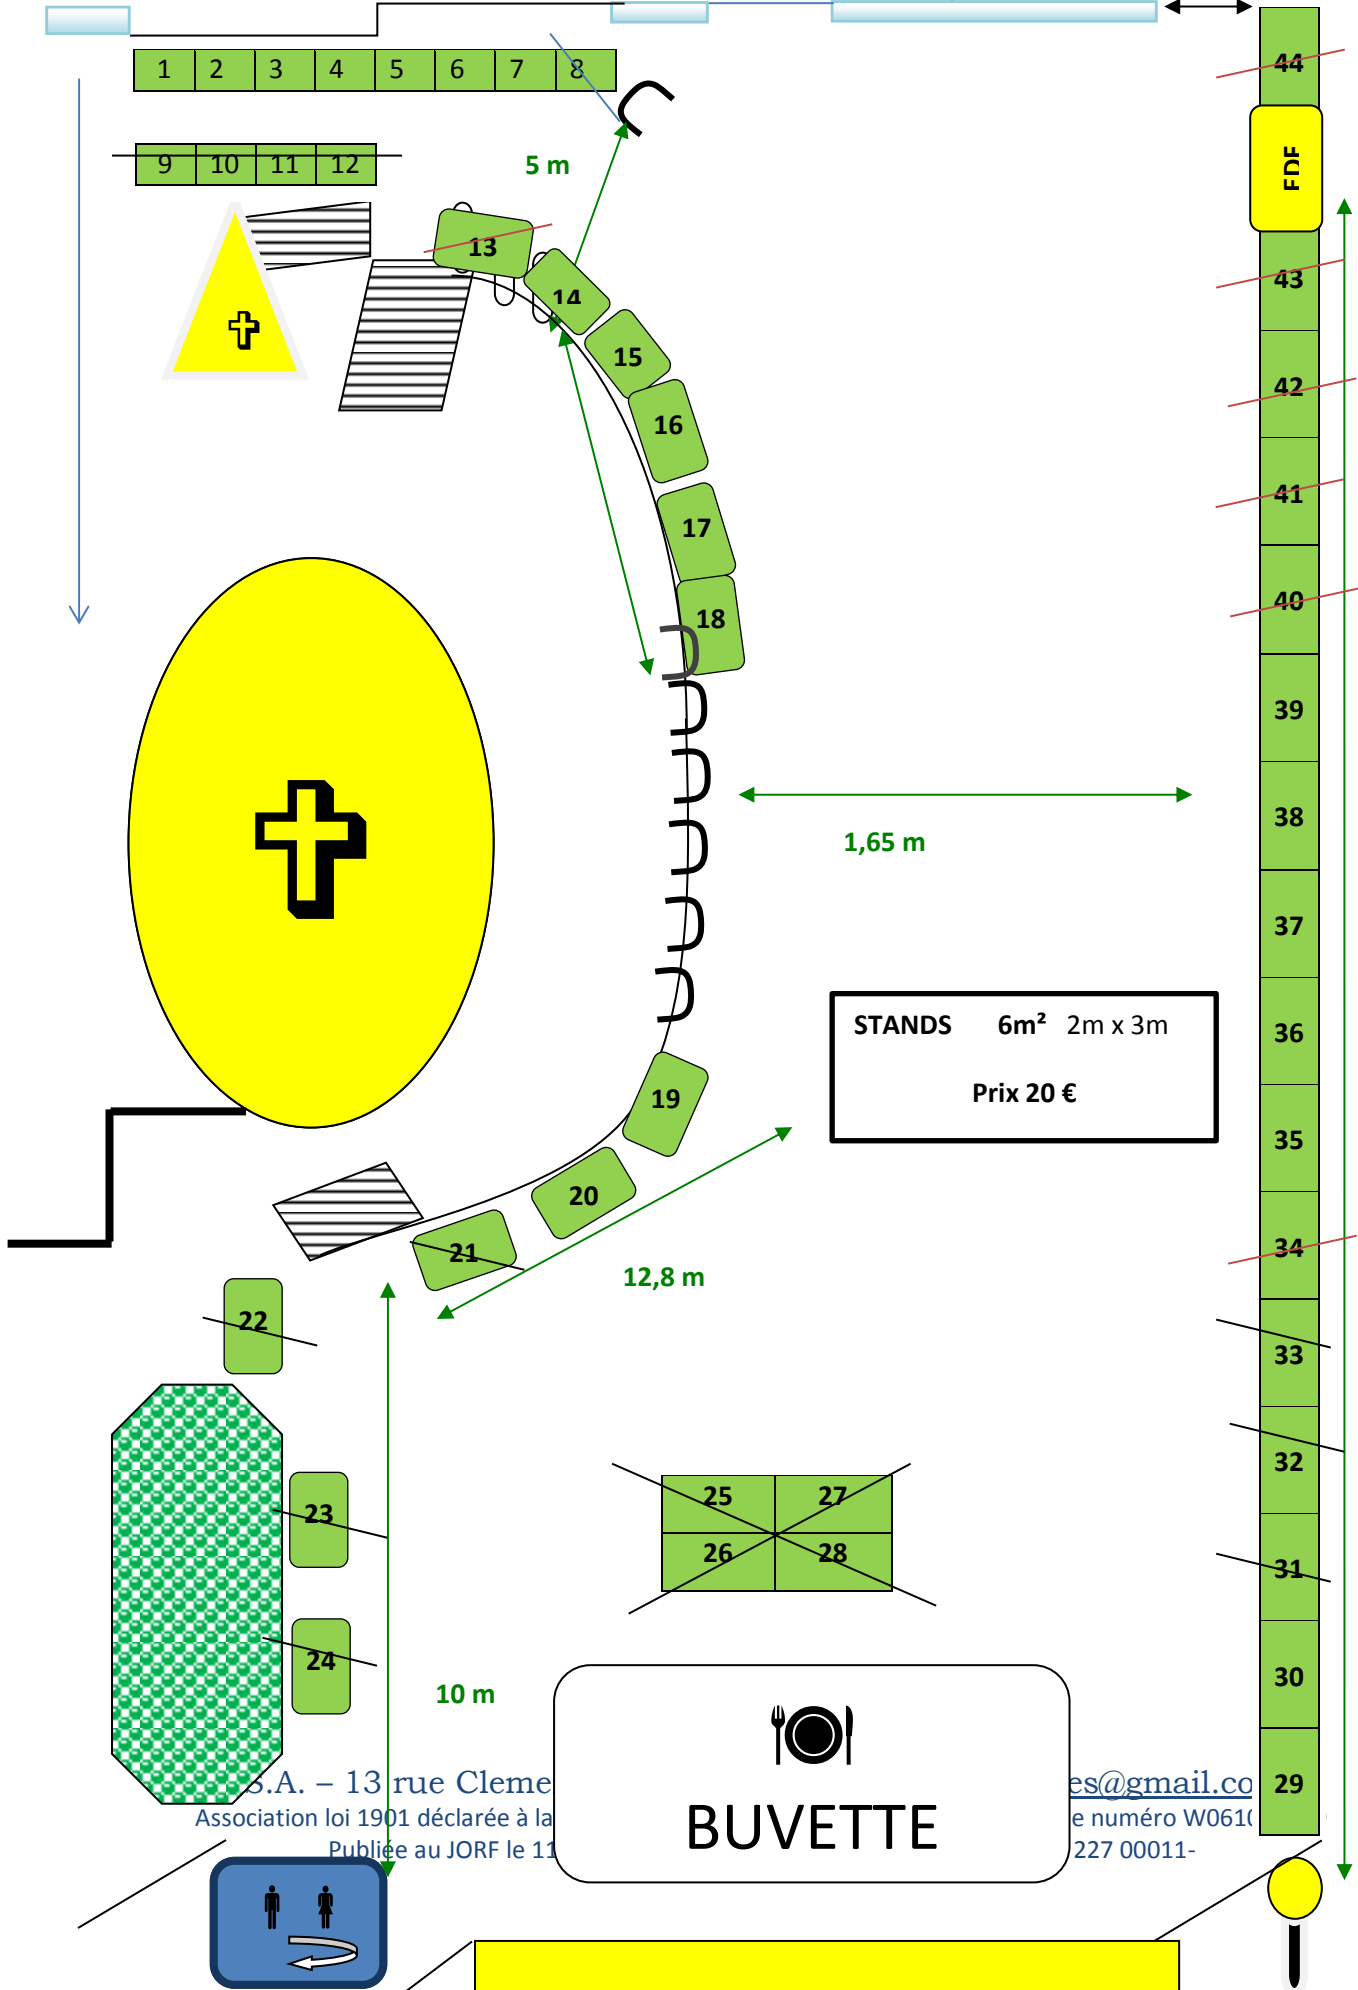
1 2 3 4 5 6 7 8

9 10 11 12

5 m

13

14

15

16

17

18

19

20

21

22

23

24

44

EDF

43

42

41

40

39

38

37

36

35

34

33

32

31

30

29

1,65 m

STANDS 6m² 2m x 3m

Prix 20 €

12,8 m

25 27

26 28

10 m

BUVETTE

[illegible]S.A. – 13 rue Cleme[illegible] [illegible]es@gmail.co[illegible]

Association loi 1901 déclarée à la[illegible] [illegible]e numéro W061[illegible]

Publiée au JORF le 11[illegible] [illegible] 227 00011-